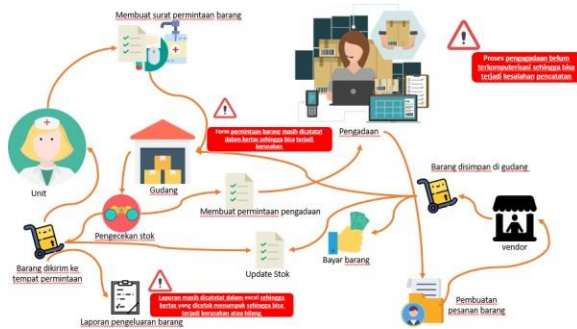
Membuat surat permintaan barang

Proses pengadaan belum terkomputerisasi sehingga bisa terjadi kesalahan pencatatan

Form permintaan barang masih dicatatat dalam kertas sehingga bisa terjadi kerusakan.

Pengadaan

Unit

Gudang

Barang disimpan di gudang

Membuat permintaan pengadaan

Pengecekan stok

vendor

Bayar barang

Update Stok

Barang dikirim ke tempat permintaan

Laporan masih dicatatat dalam excel sehingga kertas yang dicetak menumpuk sehingga bisa terjadi kerusakan atau hilang.

Pembuatan pesanan barang

Laporan pengeluaran barang